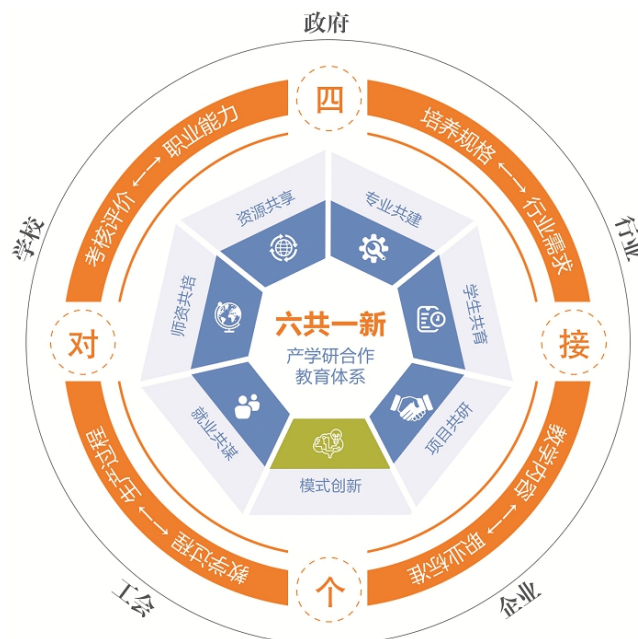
政府

四

培养规格 ⟷ 行业需求

行业

接

教学内容 ⟷ 职业标准

企业

个

教学过程 ⟷ 生产过程

工会

对

考核评价 ⟷ 职业能力

学校

资源共享

专业共建

学生共育

项目共研

模式创新

就业共担

师资共培

六共一新

产学研合作教育体系